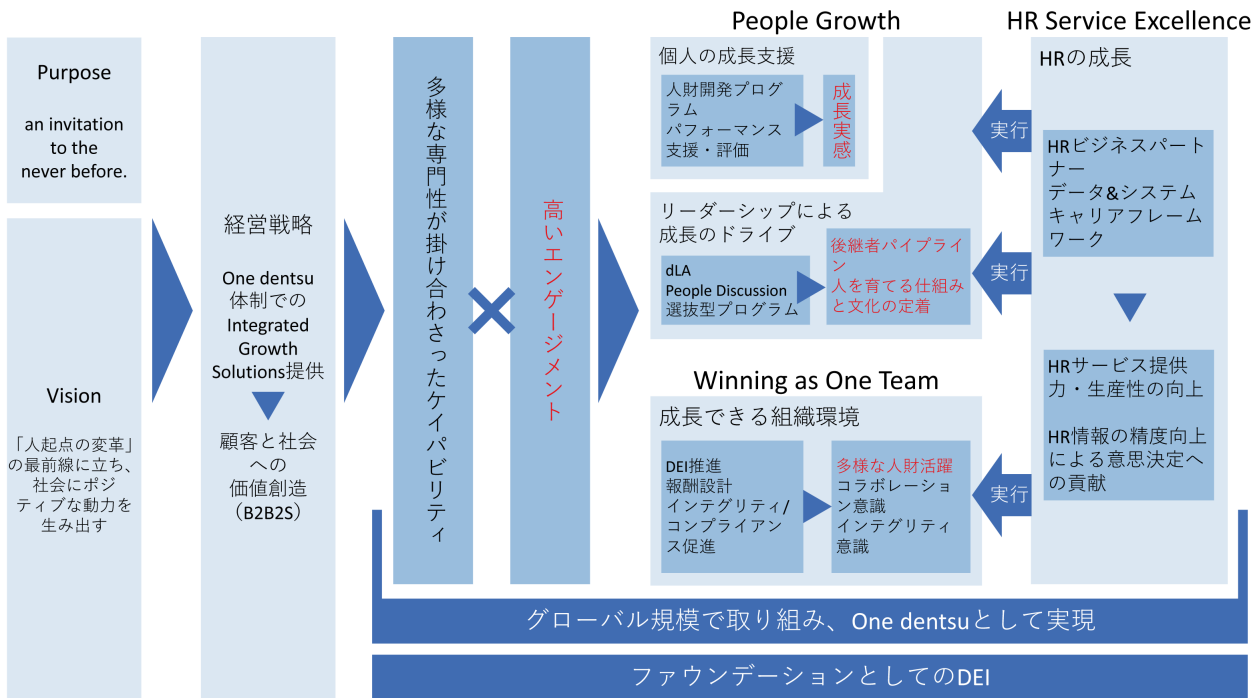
Purpose

an invitation to the never before.

Vision

「人起点の変革」の最前線に立ち、社会にポジティブな動力を生み出す

経営戦略

One dentsu体制でのIntegrated Growth Solutions提供

顧客と社会への価値創造（B2B2S）

多様な専門性が掛け合わさったケイパビリティ

×

高いエンゲージメント

People Growth

個人の成長支援

人財開発プログラム
パフォーマンス支援・評価

成長実感

リーダーシップによる成長のドライブ

dLA
People Discussion
選抜型プログラム

後継者パイプライン
人を育てる仕組みと文化の定着

Winning as One Team

成長できる組織環境

DEI推進
報酬設計
インテグリティ/コンプライアンス促進

多様な人財活躍
コラボレーション意識
インテグリティ意識

HR Service Excellence

HRの成長

実行

実行

実行

HRビジネスパートナー
データ&システム
キャリアフレームワーク

HRサービス提供力・生産性の向上

HR情報の精度向上による意思決定への貢献

グローバル規模で取り組み、One dentsuとして実現

ファウンデーションとしてのDEI